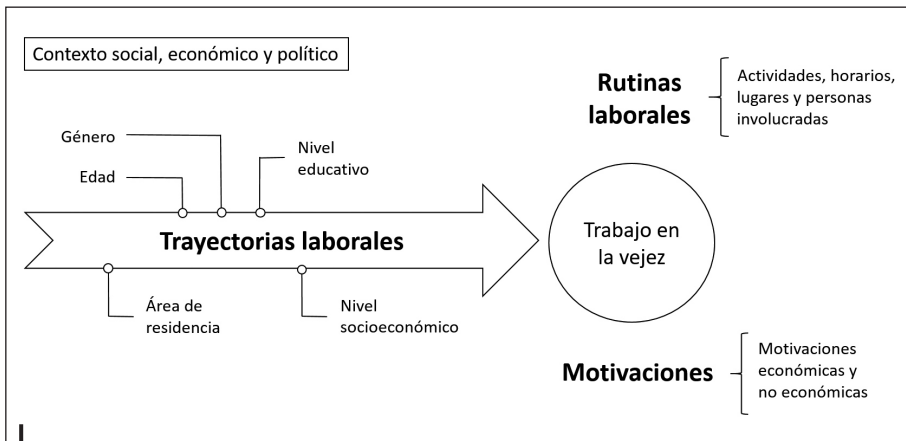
Contexto social, económico y político

Género

Nivel educativo

Edad

Trayectorias laborales

Área de residencia

Nivel socioeconómico

Trabajo en la vejez

Rutinas laborales

Actividades, horarios, lugares y personas involucradas

Motivaciones

Motivaciones económicas y no económicas